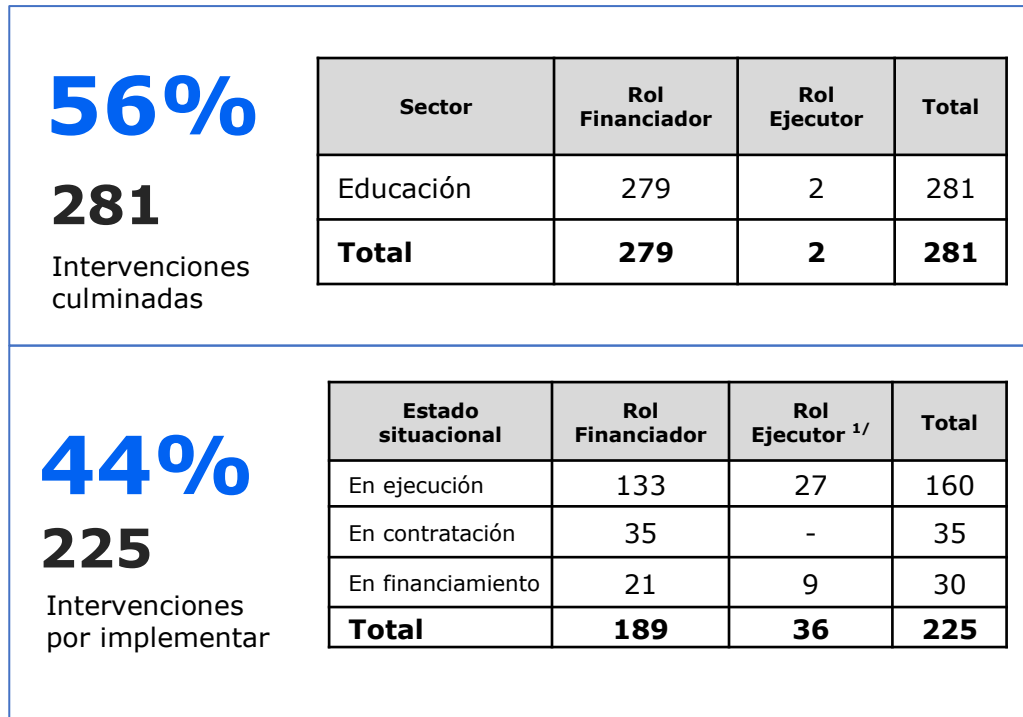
56%

281

Intervenciones culminadas

| Sector | Rol Financiador | Rol Ejecutor | Total |
|---|---|---|---|
| Educación | 279 | 2 | 281 |
| **Total** | **279** | **2** | **281** |

44%

225

Intervenciones por implementar

| Estado situacional | Rol Financiador | Rol Ejecutor $^{1/}$ | Total |
|---|---|---|---|
| En ejecución | 133 | 27 | 160 |
| En contratación | 35 | - | 35 |
| En financiamiento | 21 | 9 | 30 |
| **Total** | **189** | **36** | **225** |